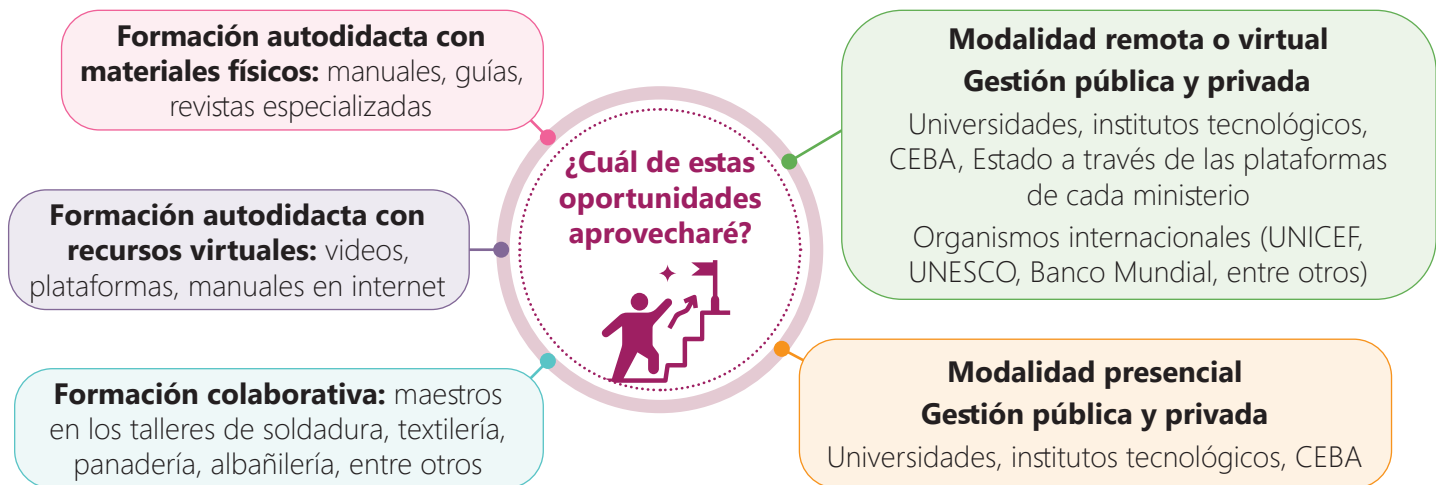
**Formación autodidacta con materiales físicos:** manuales, guías, revistas especializadas

**Formación autodidacta con recursos virtuales:** videos, plataformas, manuales en internet

**Formación colaborativa:** maestros en los talleres de soldadura, textilería, panadería, albañilería, entre otros

¿Cuál de estas oportunidades aprovecharé?

**Modalidad remota o virtual**
**Gestión pública y privada**

Universidades, institutos tecnológicos, CEBA, Estado a través de las plataformas de cada ministerio

Organismos internacionales (UNICEF, UNESCO, Banco Mundial, entre otros)

**Modalidad presencial**
**Gestión pública y privada**

Universidades, institutos tecnológicos, CEBA